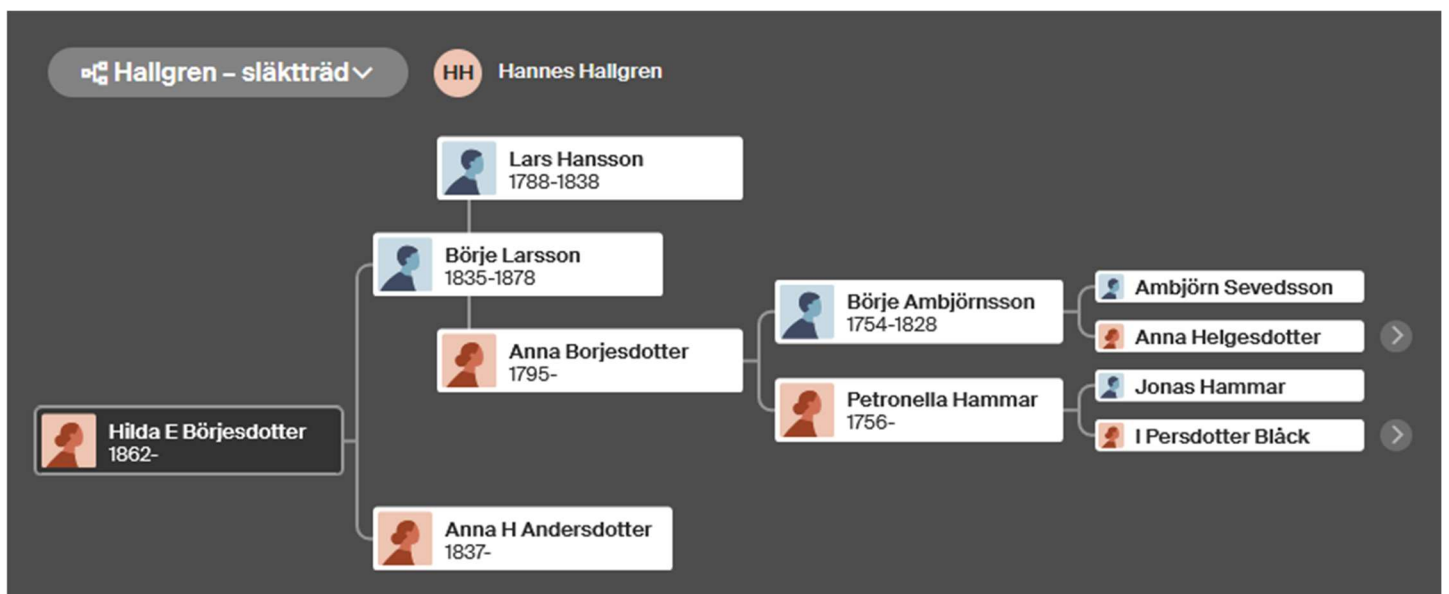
Hallgren – släktträd

HH Hannes Hallgren

Lars Hansson
1788-1838

Börje Larsson
1835-1878

Anna Borjesdotter
1795-

Börje Ambjörnsson
1754-1828

Ambjörn Sevedsson

Anna Helgesdotter

Petronella Hammar
1756-

Jonas Hammar

I Persdotter Blåck

Hilda E Börjesdotter
1862-

Anna H Andersdotter
1837-